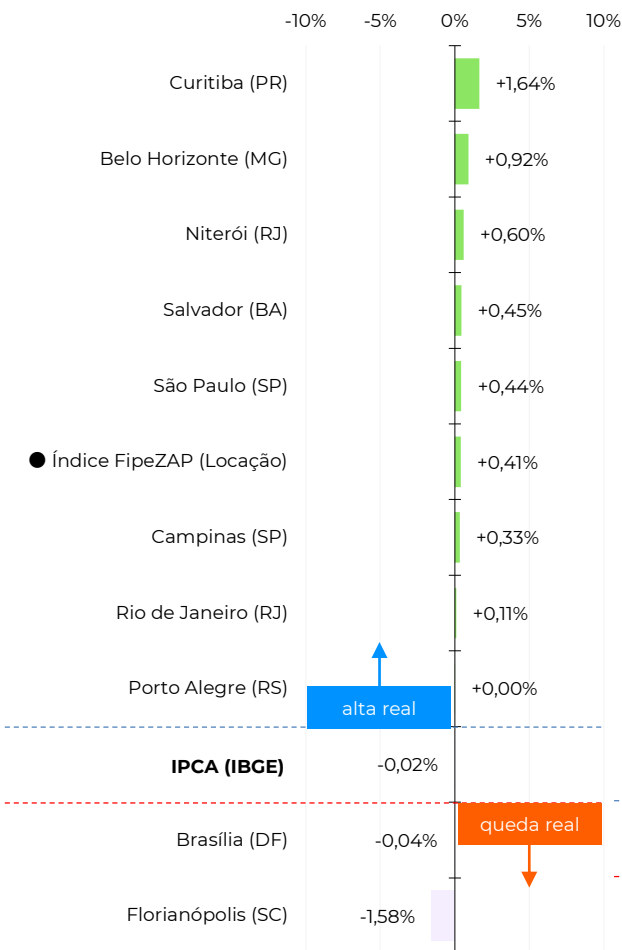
-10% -5% 0% 5% 10%

Curitiba (PR) +1,64%

Belo Horizonte (MG) +0,92%

Niterói (RJ) +0,60%

Salvador (BA) +0,45%

São Paulo (SP) +0,44%

Índice FipeZAP (Locação) +0,41%

Campinas (SP) +0,33%

Rio de Janeiro (RJ) +0,11%

Porto Alegre (RS) +0,00%

alta real

IPCA (IBGE) -0,02%

queda real

Brasília (DF) -0,04%

Florianópolis (SC) -1,58%